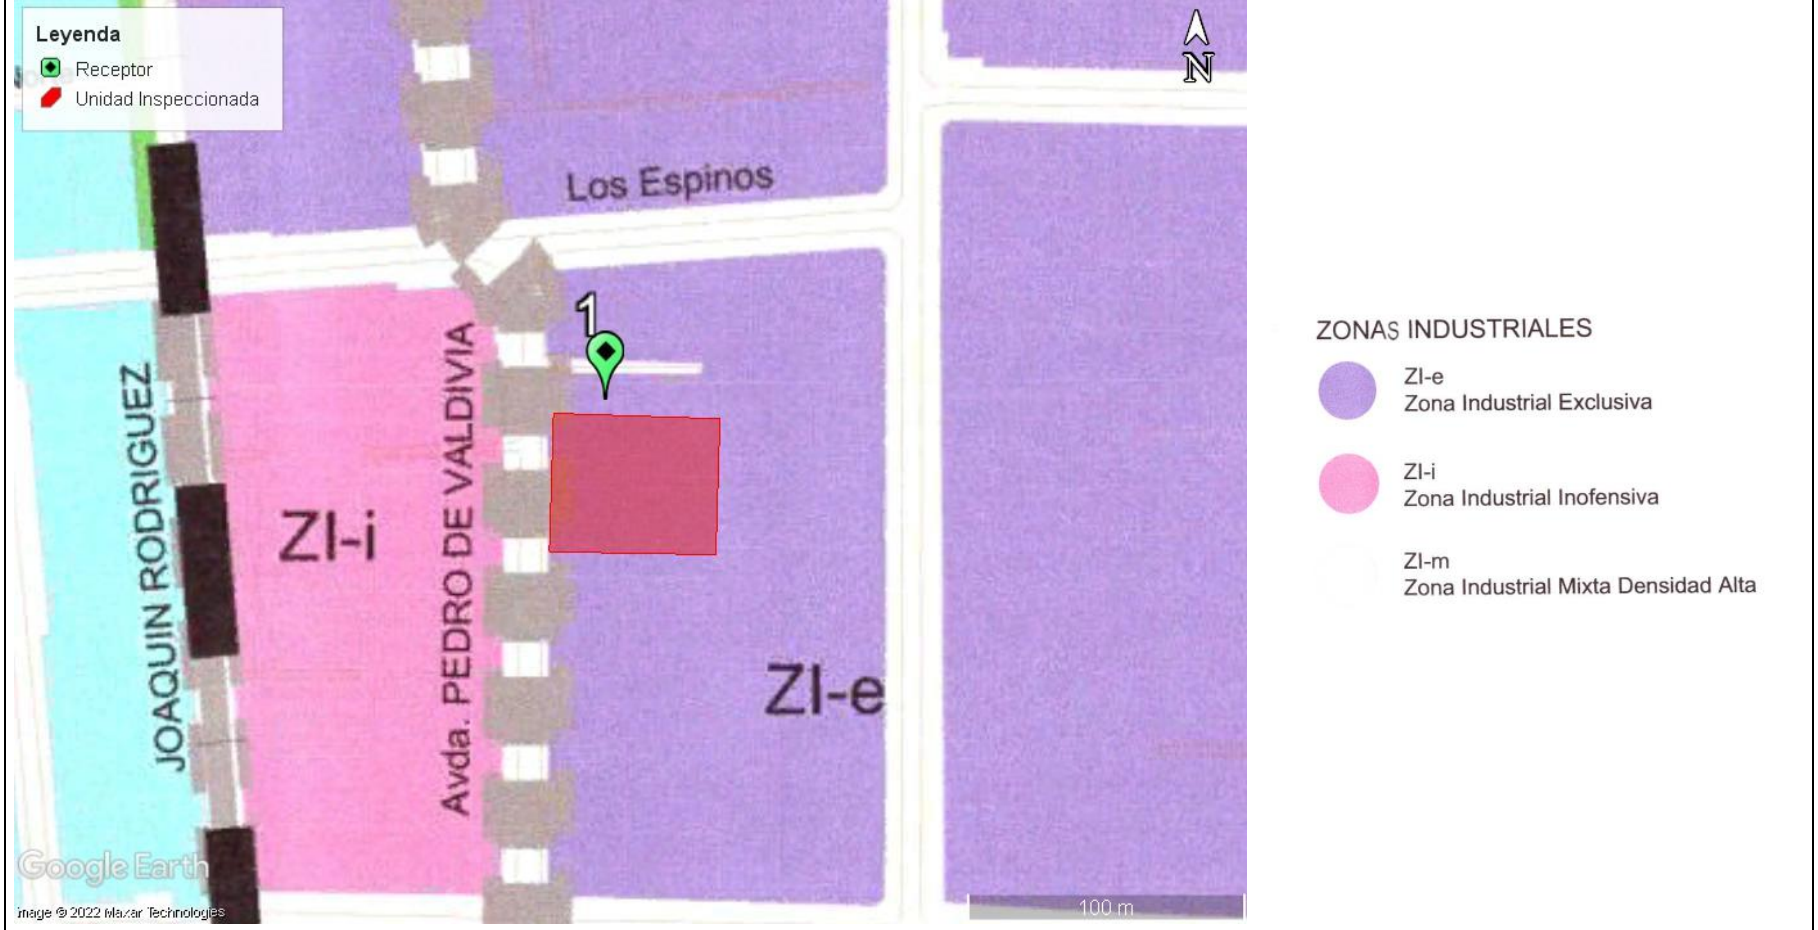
Leyenda
Receptor
Unidad Inspeccionada

N

Los Espinos

1

JOAQUIN RODRIGUEZ

ZI-i

Avda. PEDRO DE VALDIVIA

ZI-e

Google Earth
Image © 2022 Maxar Technologies

100 m

ZONAS INDUSTRIALES
ZI-e
Zona Industrial Exclusiva
ZI-i
Zona Industrial Inofensiva
ZI-m
Zona Industrial Mixta Densidad Alta